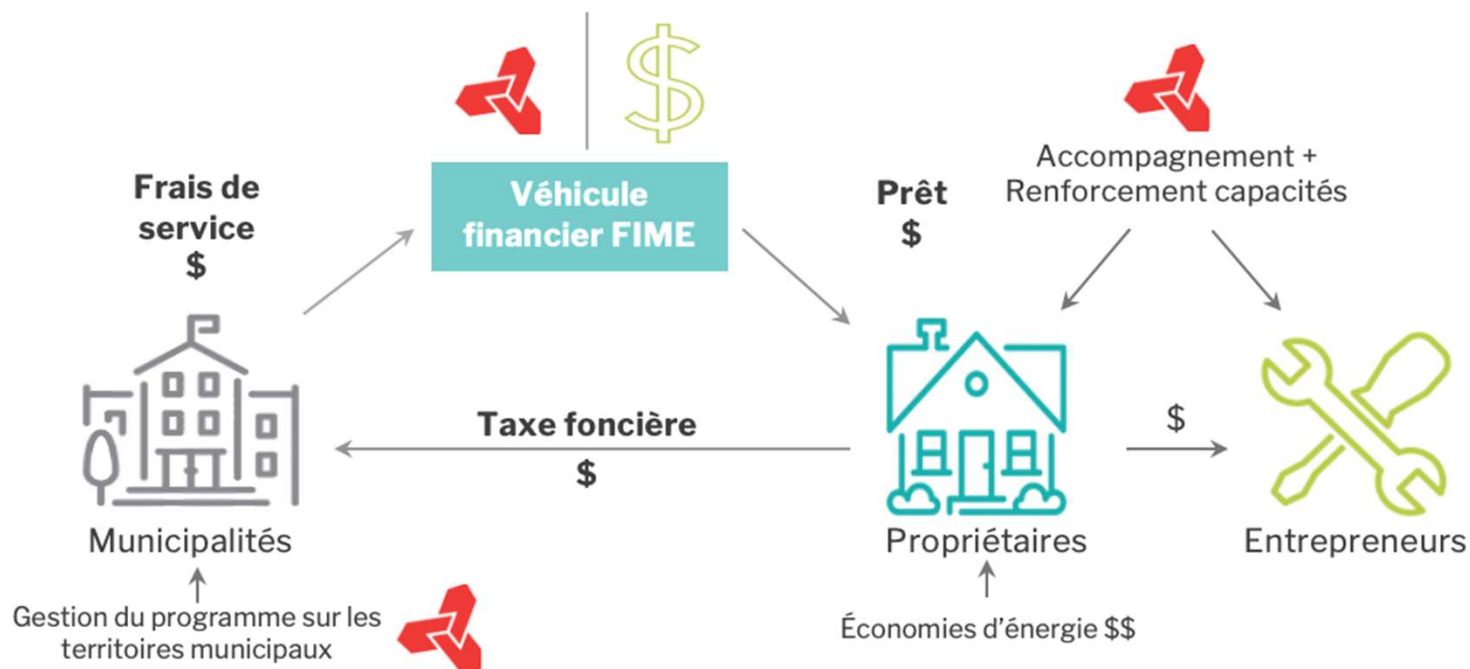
$

Véhicule financier FIME

Accompagnement + Renforcement capacités

Frais de service
$

Prêt
$

Taxe foncière
$

$

Municipalités

Propriétaires

Entrepreneurs

Gestion du programme sur les territoires municipaux

Économies d'énergie $$